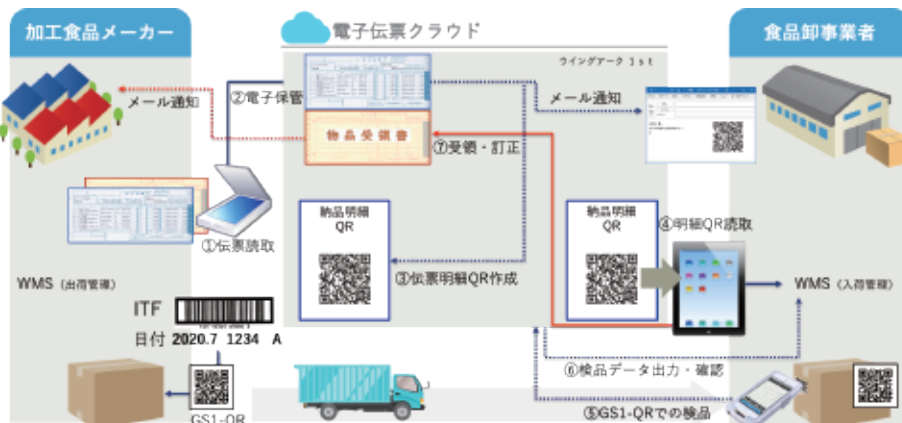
加工食品メーカー

電子伝票クラウド

食品卸事業者

ウイングアーク 1st

メール通知

②電子保管

メール通知

物品受領書

⑦受領・訂正

①伝票読取

納品明細
QR

③伝票明細QR作成

納品明細
QR

④明細QR読取

WMS（出荷管理）

WMS（入荷管理）

ITF

日付 2020.7 1234 A

⑥検品データ出力・確認

GS1-QR

⑤GS1-QRでの検品